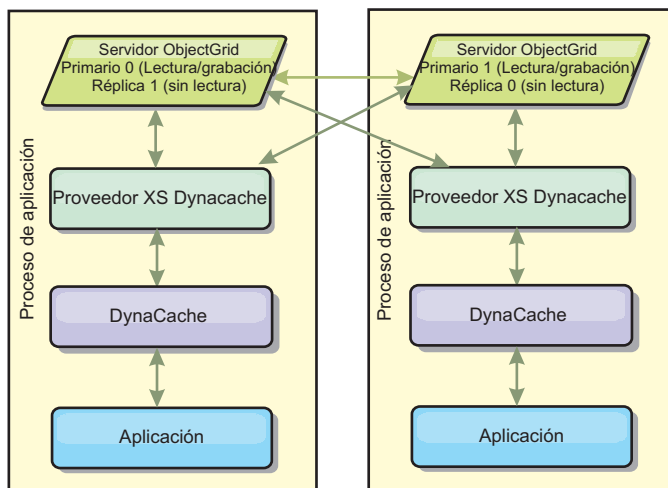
Servidor ObjectGrid
Primario 0 (Lectura/grabación)
Réplica 1 (sin lectura)

Proceso de aplicación

Proveedor XS Dynacache

DynaCache

Aplicación

Servidor ObjectGrid
Primario 1 (Lectura/grabación)
Réplica 0 (sin lectura)

Proceso de aplicación

Proveedor XS Dynacache

DynaCache

Aplicación